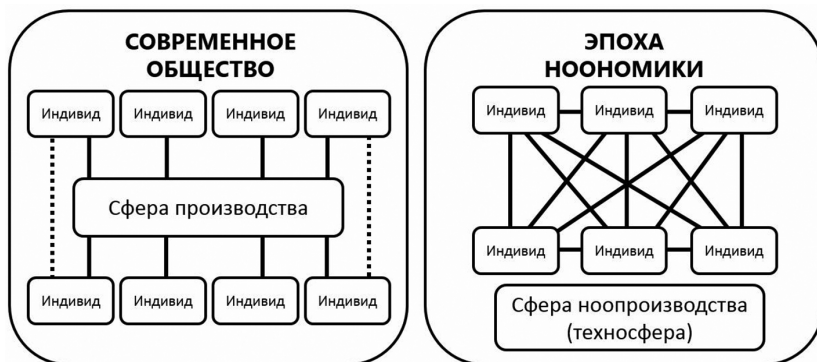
СОВРЕМЕННОЕ ОБЩЕСТВО

Индивид Индивид Индивид Индивид

Сфера производства

Индивид Индивид Индивид Индивид

ЭПОХА НООНОМИКИ

Индивид Индивид Индивид

Индивид Индивид Индивид

Сфера ноопроизводства (техносфера)